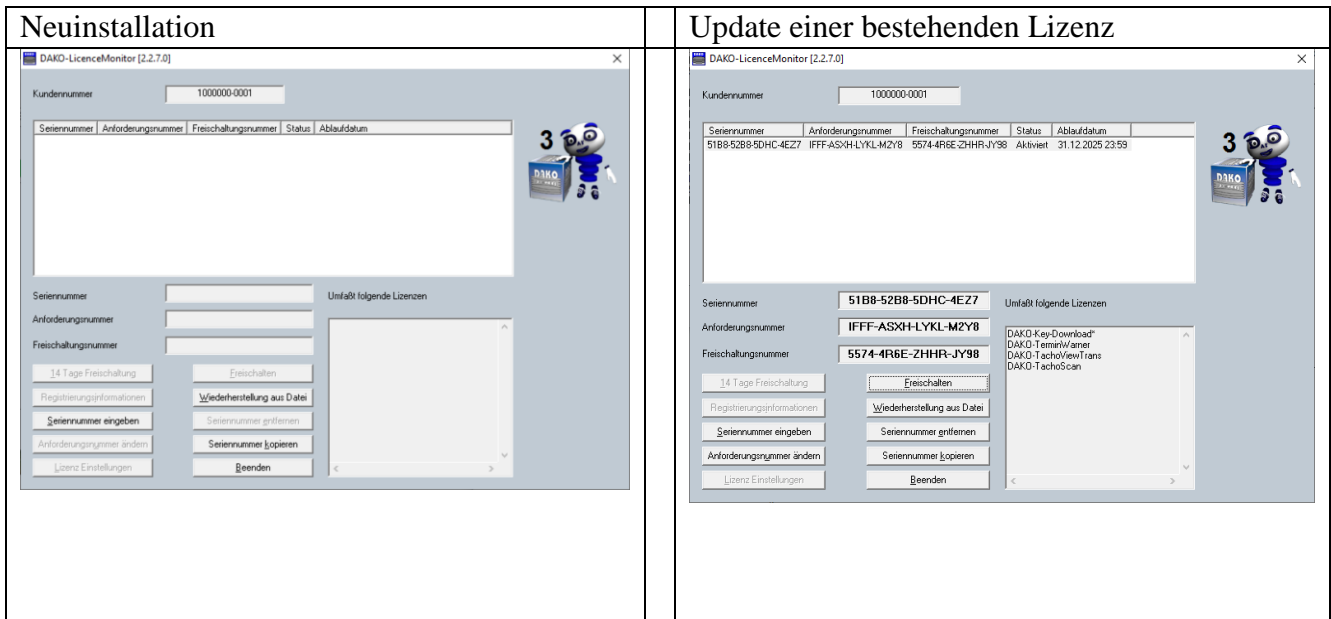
| Neuinstallation | Update einer bestehenden Lizenz |
|---|---|
| | |

Neuinstallation

DAKO-LicenceMonitor [2.2.7.0]

Kundennummer 1000000-0001

| Seriennummer | Anforderungsnummer | Freischaltungsnummer | Status | Ablaufdatum |
|---|---|---|---|---|

3

DAKO

Seriennummer

Anforderungsnummer

Freischaltungsnummer

Umfaßt folgende Lizenzen

14 Tage Freischaltung

Freischalten

Registrierungsinformationen

Wiederherstellung aus Datei

Seriennummer eingeben

Seriennummer entfernen

Anforderungsnummer ändern

Seriennummer kopieren

Lizenz Einstellungen

Beenden

Update einer bestehenden Lizenz

DAKO-LicenceMonitor [2.2.7.0]

Kundennummer 1000000-0001

| Seriennummer | Anforderungsnummer | Freischaltungsnummer | Status | Ablaufdatum |
|---|---|---|---|---|
| 51B8-52B8-5DHC-4EZ7 | IFFF-ASXH-LYKL-M2Y8 | 5574-4R6E-ZHHR-JY98 | Aktiviert | 31.12.2025 23:59 |

3

DAKO

Seriennummer 51B8-52B8-5DHC-4EZ7

Anforderungsnummer IFFF-ASXH-LYKL-M2Y8

Freischaltungsnummer 5574-4R6E-ZHHR-JY98

Umfaßt folgende Lizenzen

DAKO-Key-Download*
DAKO-TerminWarner
DAKO-TachoViewTrans
DAKO-TachoScan

14 Tage Freischaltung

Freischalten

Registrierungsinformationen

Wiederherstellung aus Datei

Seriennummer eingeben

Seriennummer entfernen

Anforderungsnummer ändern

Seriennummer kopieren

Lizenz Einstellungen

Beenden